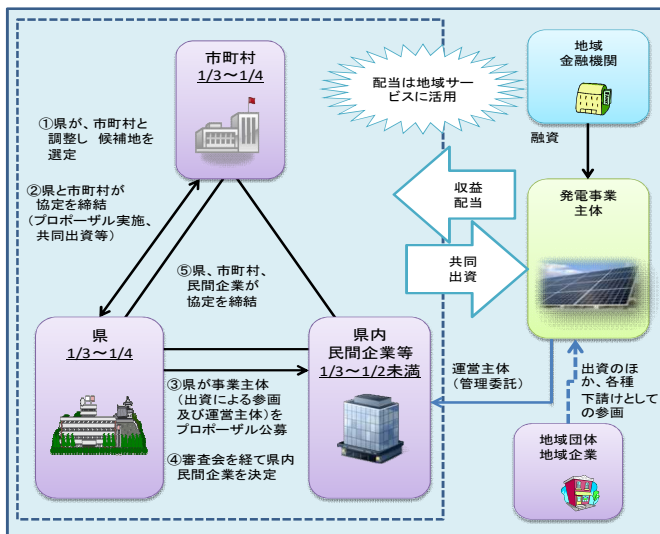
市町村
1/3～1/4

配当は地域サービスに活用

地域
金融機関

融資

①県が、市町村と調整し　候補地を選定

②県と市町村が協定を締結
（プロポーザル実施、共同出資等）

収益
配当

発電事業
主体

⑤県、市町村、民間企業が協定を締結

共同
出資

県
1/3～1/4

県内
民間企業等
1/3～1/2未満

運営主体
（管理委託）

③県が事業主体
（出資による参画及び運営主体）をプロポーザル公募

④審査会を経て県内民間企業を決定

出資のほか、各種下請けとしての参画

地域団体
地域企業